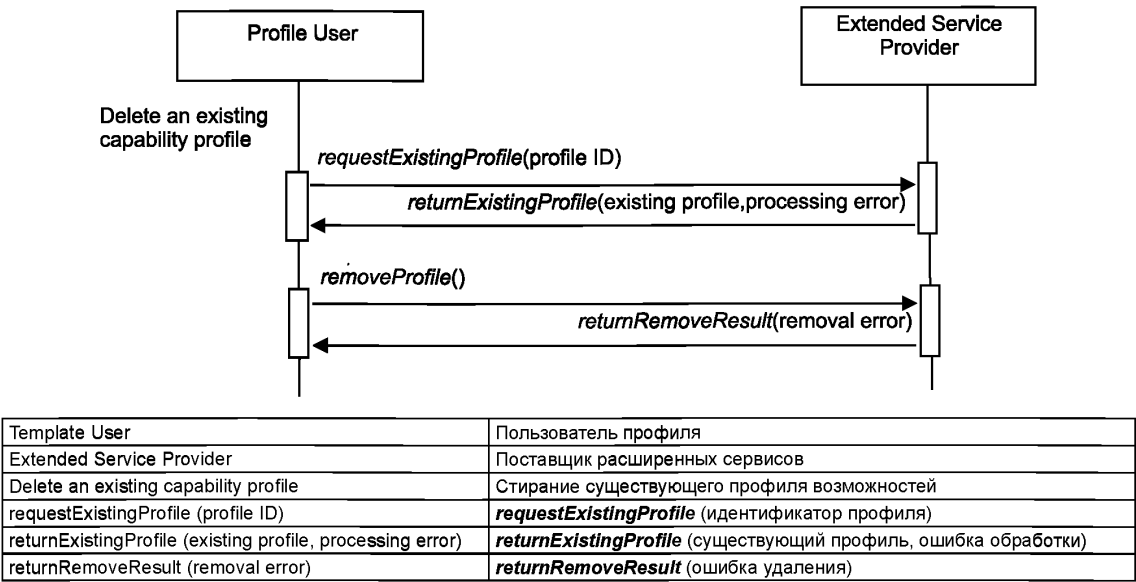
Profile User

Extended Service Provider

Delete an existing capability profile

*requestExistingProfile*(profile ID)

*returnExistingProfile*(existing profile,processing error)

*removeProfile*()

*returnRemoveResult*(removal error)

| Template User | Пользователь профиля |
|---|---|
| Extended Service Provider | Поставщик расширенных сервисов |
| Delete an existing capability profile | Стирание существующего профиля возможностей |
| requestExistingProfile (profile ID) | ***requestExistingProfile*** (идентификатор профиля) |
| returnExistingProfile (existing profile, processing error) | ***returnExistingProfile*** (существующий профиль, ошибка обработки) |
| returnRemoveResult (removal error) | ***returnRemoveResult*** (ошибка удаления) |